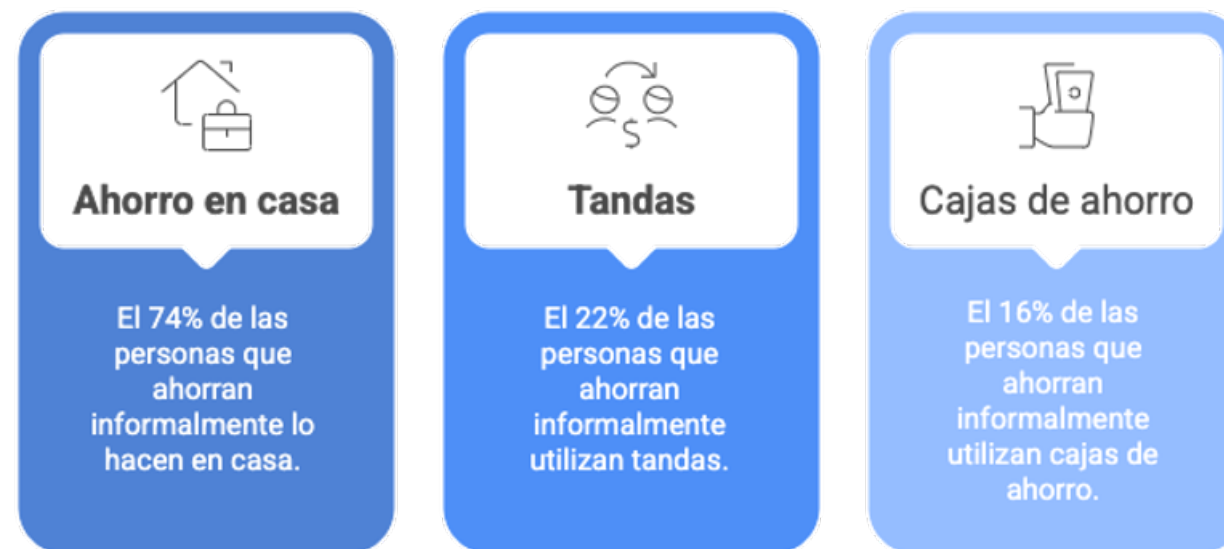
Ahorro en casa

El 74% de las personas que ahorran informalmente lo hacen en casa.

Tandas

El 22% de las personas que ahorran informalmente utilizan tandas.

Cajas de ahorro

El 16% de las personas que ahorran informalmente utilizan cajas de ahorro.